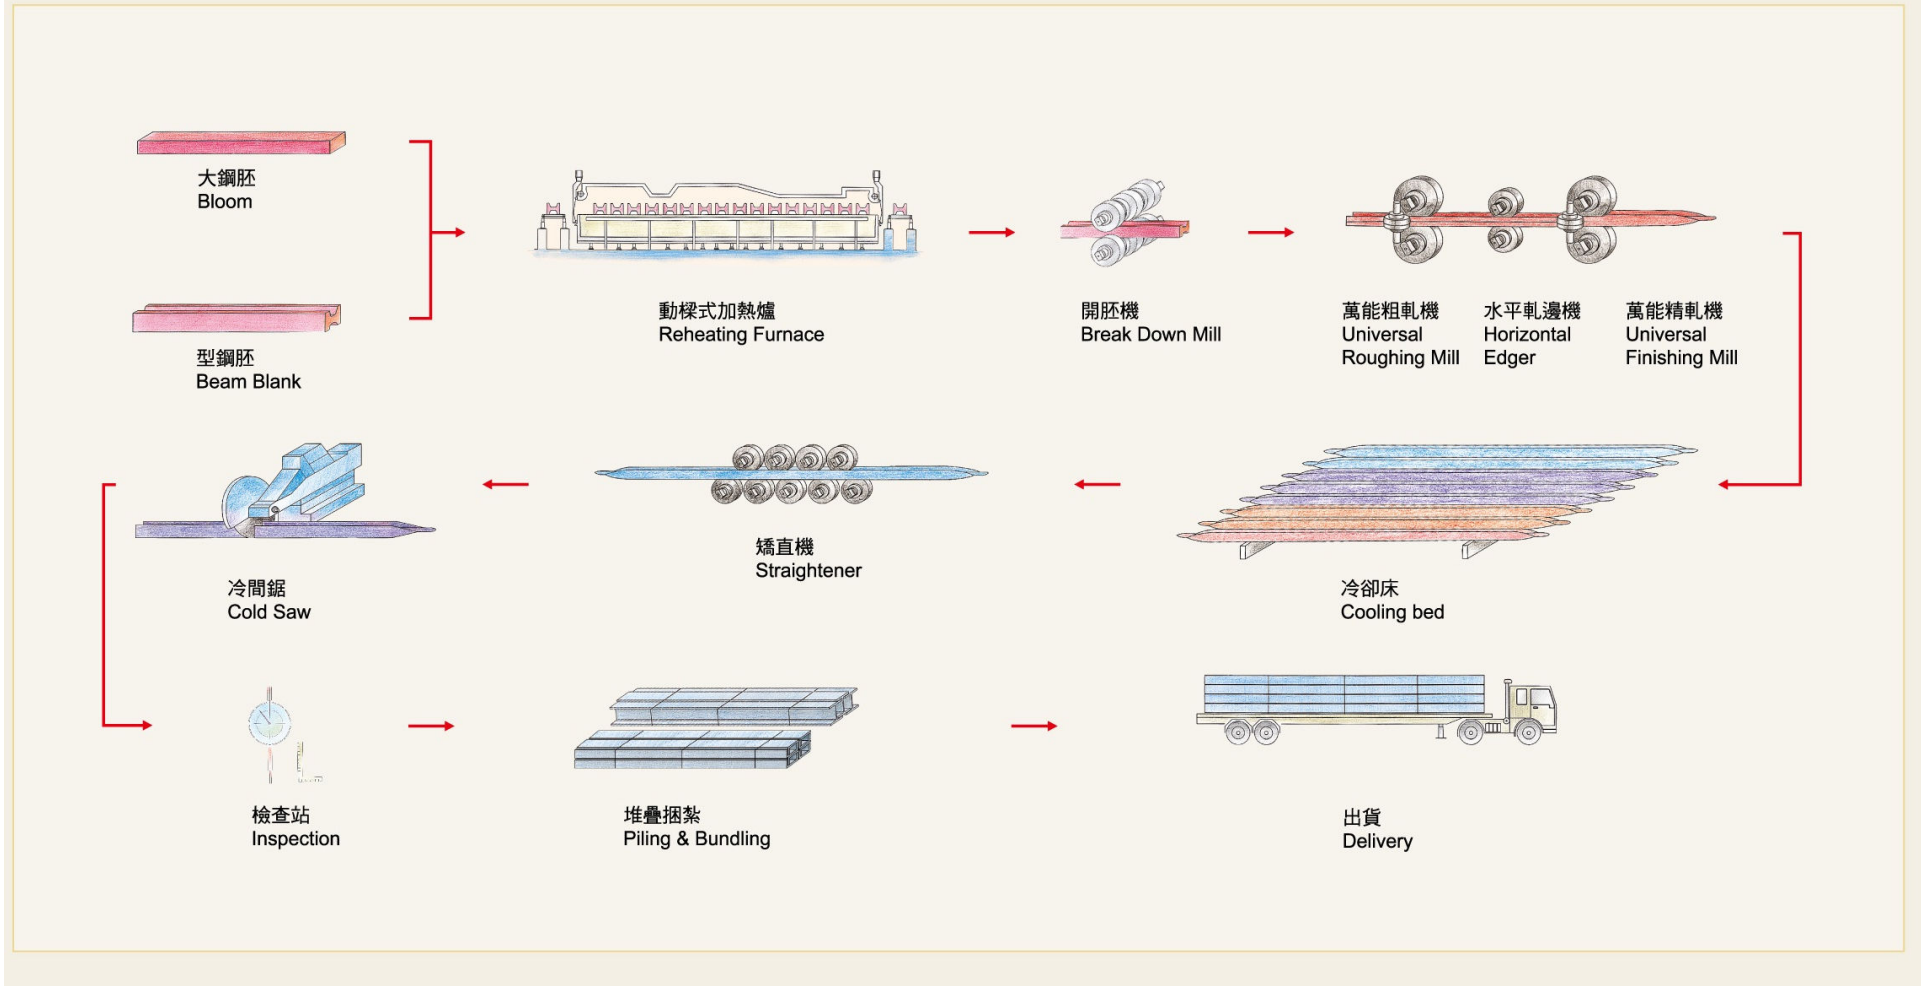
大鋼胚
Bloom

型鋼胚
Beam Blank

動樑式加熱爐
Reheating Furnace

開胚機
Break Down Mill

萬能粗軋機
Universal Roughing Mill

水平軋邊機
Horizontal Edger

萬能精軋機
Universal Finishing Mill

冷間鋸
Cold Saw

矯直機
Straightener

冷卻床
Cooling bed

檢查站
Inspection

堆疊捆紮
Piling & Bundling

出貨
Delivery